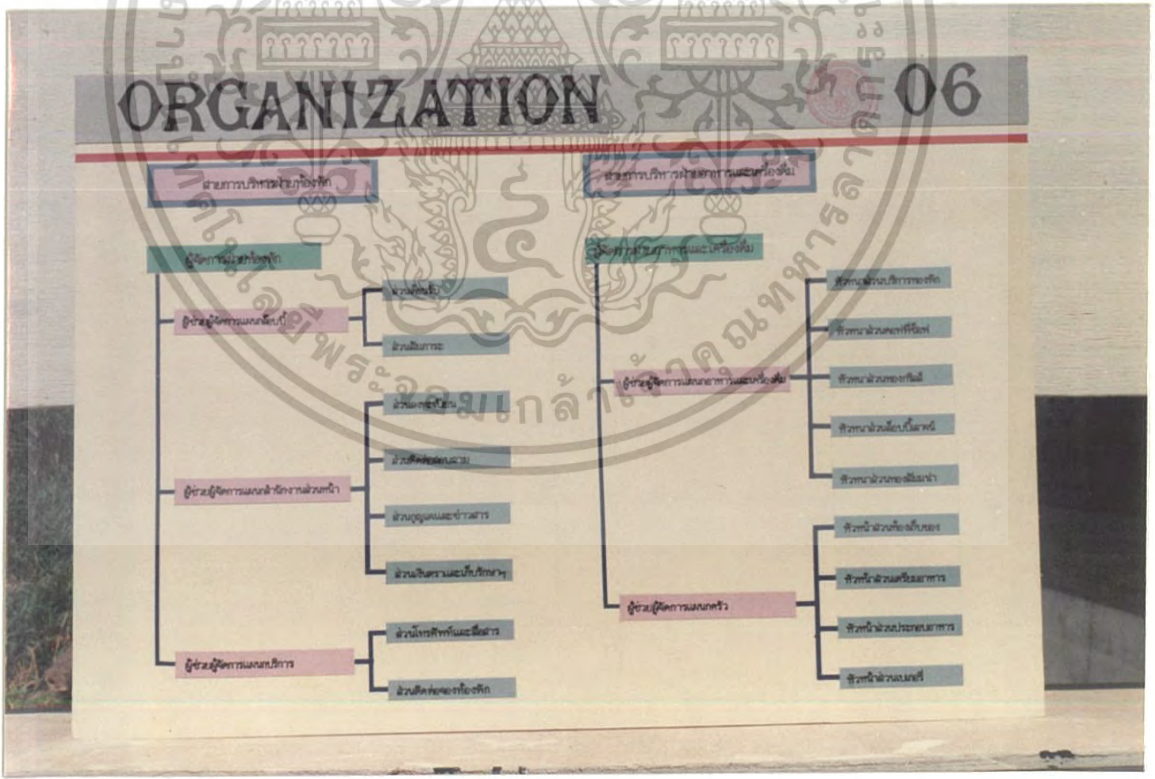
ORGANIZATION 06

ฝ่ายการบริการห้องพัก

ฝ่ายการบริการฝ่ายอาหารและเครื่องดื่ม

ผู้จัดการแผนกห้องพัก

ผู้ช่วยผู้จัดการแผนกต้อนรับ

ส่วนต้อนรับ

ส่วนสัมภาระ

ผู้ช่วยผู้จัดการแผนกสำนักงานส่วนหน้า

ส่วน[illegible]

ส่วนติดต่อสื่อสาร

ส่วนบุคคลและข่าวสาร

ส่วนบริการและบริการ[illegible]

ผู้ช่วยผู้จัดการแผนกบริการ

ส่วนโทรศัพท์และสื่อสาร

ส่วนติดต่อจองห้องพัก

ผู้จัดการฝ่ายอาหารและเครื่องดื่ม

ผู้ช่วยผู้จัดการแผนกอาหารและเครื่องดื่ม

หัวหน้าส่วนบริการห้องพัก

หัวหน้าส่วน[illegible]

หัวหน้าส่วน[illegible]

หัวหน้าส่วน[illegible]

หัวหน้าส่วน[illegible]

ผู้ช่วยผู้จัดการแผนกครัว

หัวหน้าส่วน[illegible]

หัวหน้าส่วน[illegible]

หัวหน้าส่วน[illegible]

หัวหน้าส่วน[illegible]